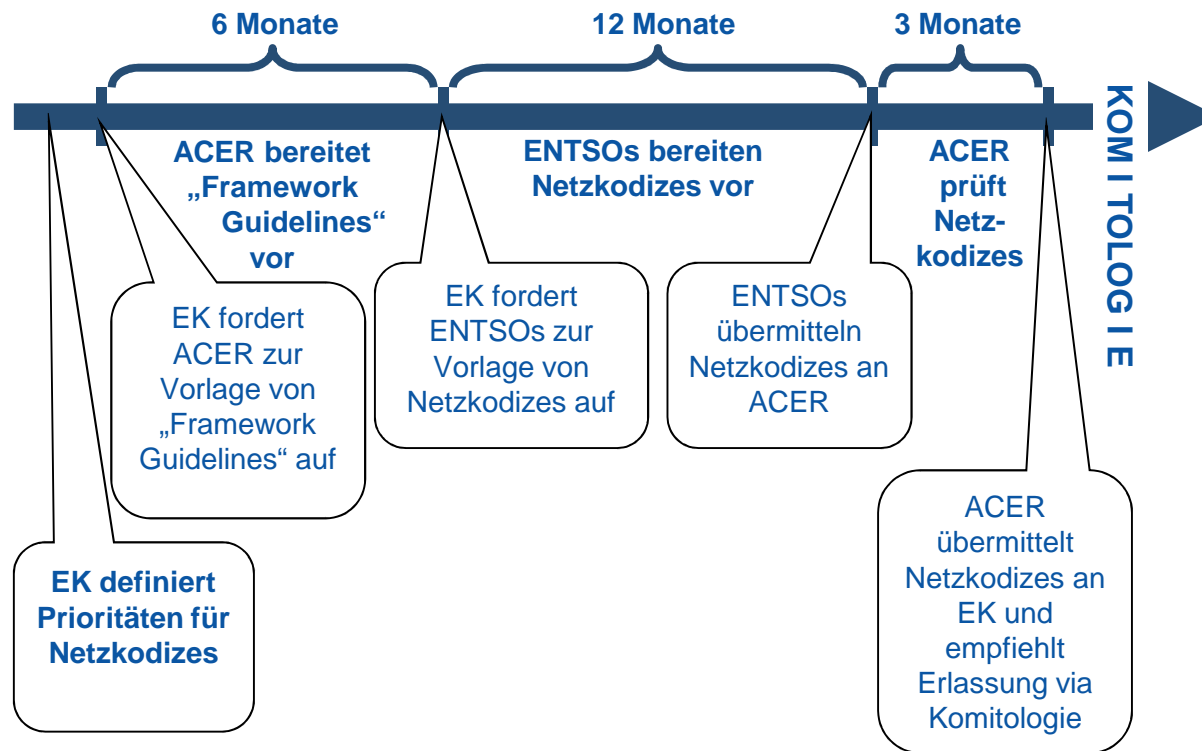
6 Monate

12 Monate

3 Monate

KOM I TOLOG I E

ACER bereitet „Framework Guidelines“ vor

ENTSOs bereiten Netzkodizes vor

ACER prüft Netzkodizes

EK fordert ACER zur Vorlage von „Framework Guidelines“ auf

EK fordert ENTSOs zur Vorlage von Netzkodizes auf

ENTSOs übermitteln Netzkodizes an ACER

EK definiert Prioritäten für Netzkodizes

ACER übermittelt Netzkodizes an EK und empfiehlt Erlassung via Komitologie